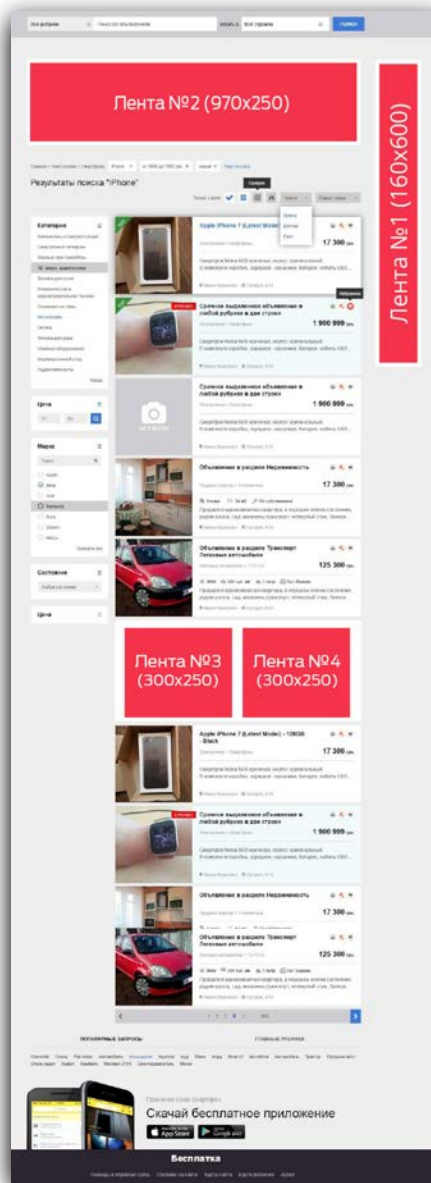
Все рубрики	Поиск по объявлениям	Искать в	Вся Украина	Поиск

Лента №2 (970x250)

Лента №1 (160x600)

Результаты поиска "iPhone"

Категории

Цена

Марка

Состояние

Цена

Apple iPhone 7 (Latest Model)
17 300 грн.

Срочное выделенное объявление в любой рубрике в две строки
1 900 999 грн.

Срочное выделенное объявление в любой рубрике в две строки
1 900 999 грн.

Объявление в рацделе Недвижимость
17 300 грн.

Объявление в рацделе Транспорт Легковые автомобили
125 300 грн.

Лента №3 (300x250)

Лента №4 (300x250)

Apple iPhone 7 (Latest Model) - 128GB - Black

Срочное выделенное объявление в любой рубрике в две строки
1 900 999 грн.

Объявление в рацделе Недвижимость
17 300 грн.

Объявление в рацделе Транспорт Легковые автомобили
125 300 грн.

ПОПУЛЯРНЫЕ ЗАПРОСЫ

СТАВНЫЕ РУБРИКИ

Скачай бесплатное приложение

App Store

Google play

Бесплатка